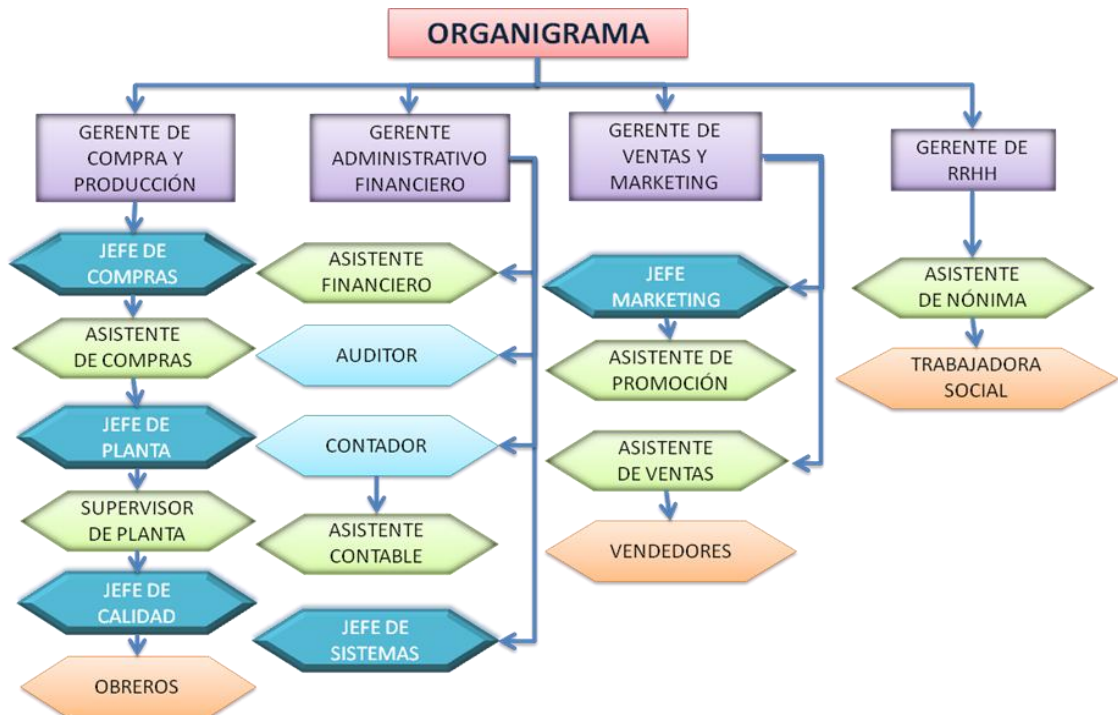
ORGANIGRAMA

GERENTE DE COMPRA Y PRODUCCIÓN

JEFE DE COMPRAS

ASISTENTE DE COMPRAS

JEFE DE PLANTA

SUPERVISOR DE PLANTA

JEFE DE CALIDAD

OBREROS

GERENTE ADMINISTRATIVO FINANCIERO

ASISTENTE FINANCIERO

AUDITOR

CONTADOR

ASISTENTE CONTABLE

JEFE DE SISTEMAS

GERENTE DE VENTAS Y MARKETING

JEFE MARKETING

ASISTENTE DE PROMOCIÓN

ASISTENTE DE VENTAS

VENDEDORES

GERENTE DE RRHH

ASISTENTE DE NÓNIMA

TRABAJADORA SOCIAL